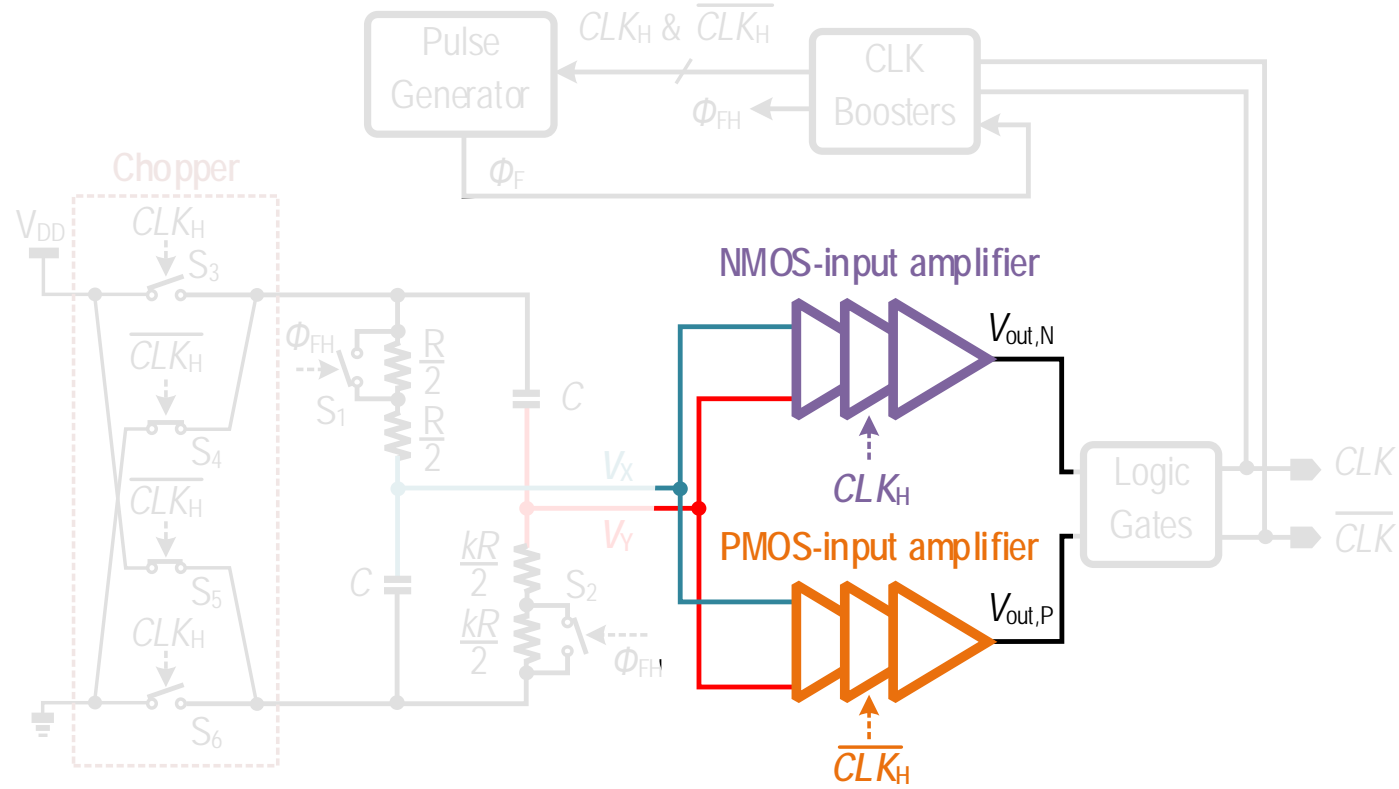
Pulse Generator

$CLK_H$ & $\overline{CLK_H}$

CLK Boosters

$\Phi_{FH}$

$\Phi_F$

Chopper

$V_{DD}$

$CLK_H$

$S_3$

$\overline{CLK_H}$

$S_4$

$\overline{CLK_H}$

$S_5$

$CLK_H$

$S_6$

$\Phi_{FH}$

$S_1$

$\frac{R}{2}$

$\frac{R}{2}$

$C$

$C$

$V_X$

$V_Y$

$\frac{kR}{2}$

$\frac{kR}{2}$

$S_2$

$\Phi_{FH}$

NMOS-input amplifier

$V_{out,N}$

$CLK_H$

PMOS-input amplifier

$V_{out,P}$

$\overline{CLK_H}$

Logic Gates

$CLK$

$\overline{CLK}$